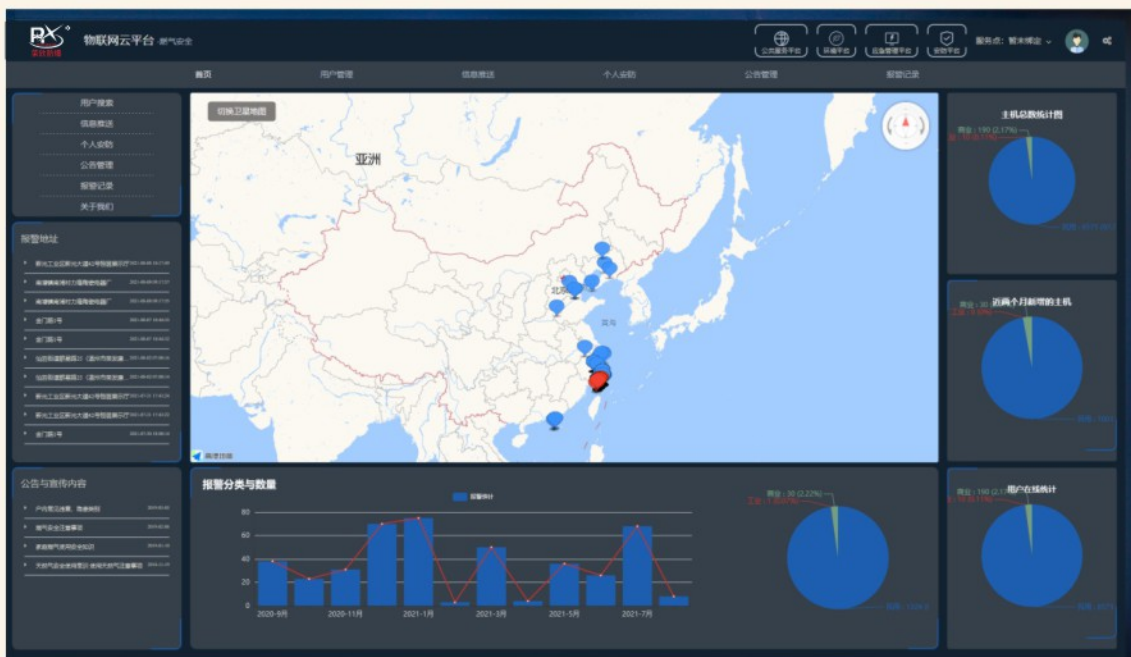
RX 荣旭科技

物联网云平台 燃气安全

公共服务平台　环境平台　设备管理平台　安防平台

服务点：暂未绑定

首页　用户管理　信息推送　个人安防　公告管理　报警记录

用户搜索
信息推送
个人安防
公告管理
报警记录
关于我们

报警地址

新兴工业区新旺大道42号智能展示厅 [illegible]
南湖镇南湖村力强陶瓷电器厂 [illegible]
南湖镇南湖村力强陶瓷电器厂 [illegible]
金门路1号 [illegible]
金门路1号 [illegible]
仙岩街道新南路32（温州市南安康...）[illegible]
仙岩街道新南路32（温州市南安康...）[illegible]
新兴工业区新旺大道42号智能展示厅 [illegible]
新兴工业区新旺大道42号智能展示厅 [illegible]
金门路1号 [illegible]

公告与宣传内容

户内燃气泄漏、隐患排查 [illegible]
燃气安全注意事项 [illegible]
家庭燃气使用安全知识 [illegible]
天然气安全使用常识 使用天然气注意事项 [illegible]

切换卫星地图

亚洲

北京

黄海

高德地图

报警分类与数量

报警统计

80
60
40
20
0

2020-9月　2020-11月　2021-1月　2021-3月　2021-5月　2021-7月

商业：30 (2.22%)
工业：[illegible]
民用：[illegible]

主机总数统计图

商业：190 (2.17%)
工业：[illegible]
民用：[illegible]

近两个月新增的主机

商业：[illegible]
工业：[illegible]
民用：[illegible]

用户在线统计

商业：190 (2.17%)
工业：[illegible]
民用：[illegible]